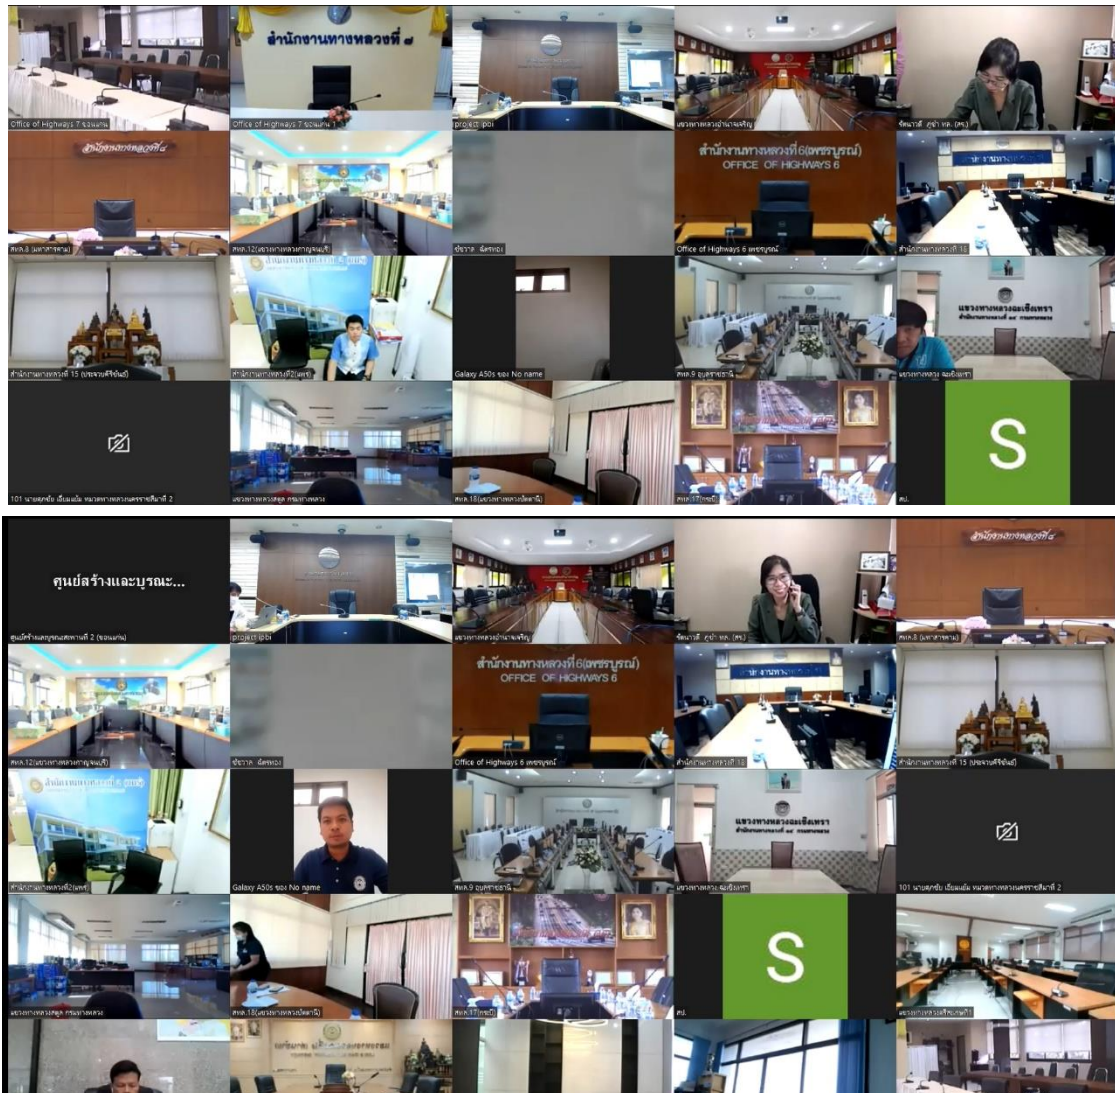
สำนักงานทางหลวงที่ ๘

Office of Highways 7 ขอนแก่น

Office of Highways 7 ขอนแก่น

project pbi

แขวงทางหลวงอำนาจเจริญ

รัตนาวดี ภูชำ ทล. (สร)

สำนักงานทางหลวงที่ ๘

สทล.8 (มหาสารคาม)

สทล.12(แขวงทางหลวงกาญจนบุรี)

ปรียาภรณ์ ฉัตรทอง

สำนักงานทางหลวงที่ 6(เพชรบูรณ์) OFFICE OF HIGHWAYS 6

Office of Highways 6 เพชรบูรณ์

สำนักงานทางหลวงที่ 13

สำนักงานทางหลวงที่ 15 (ประจวบคีรีขันธ์)

สำนักงานทางหลวงที่2(แพร่)

Galaxy A50s ของ No name

สทล.9 อุบลราชธานี

แขวงทางหลวงฉะเชิงเทรา สำนักงานทางหลวงที่ ๑๔ กรมทางหลวง

แขวงทางหลวงฉะเชิงเทรา

101 นายสุทธิชัย เอี่ยมแย้ม หมวดทางหลวงนครราชสีมาที่ 2

แขวงทางหลวงสตูล กรมทางหลวง

สทล.18(แขวงทางหลวงปัตตานี)

สทล.17(ชลบุรี)

S

สบ.

ศูนย์สร้างและบูรณ...

ศูนย์สร้างและบูรณะสะพานที่ 2 (ขอนแก่น)

project pbi

แขวงทางหลวงอำนาจเจริญ

รัตนาวดี ภูชำ ทล. (สร)

สำนักงานทางหลวงที่ ๘

สทล.8 (มหาสารคาม)

สทล.12(แขวงทางหลวงกาญจนบุรี)

ปรียาภรณ์ ฉัตรทอง

สำนักงานทางหลวงที่ 6(เพชรบูรณ์) OFFICE OF HIGHWAYS 6

Office of Highways 6 เพชรบูรณ์

สำนักงานทางหลวงที่ 13

สำนักงานทางหลวงที่ 15 (ประจวบคีรีขันธ์)

สำนักงานทางหลวงที่ 2 (แพร่)

สำนักงานทางหลวงที่2(แพร่)

Galaxy A50s ของ No name

สทล.9 อุบลราชธานี

แขวงทางหลวงฉะเชิงเทรา สำนักงานทางหลวงที่ ๑๔ กรมทางหลวง

แขวงทางหลวงฉะเชิงเทรา

101 นายสุทธิชัย เอี่ยมแย้ม หมวดทางหลวงนครราชสีมาที่ 2

แขวงทางหลวงสตูล กรมทางหลวง

สทล.18(แขวงทางหลวงปัตตานี)

สทล.17(ชลบุรี)

S

สบ.

แขวงทางหลวงศรีสะเกษที่1